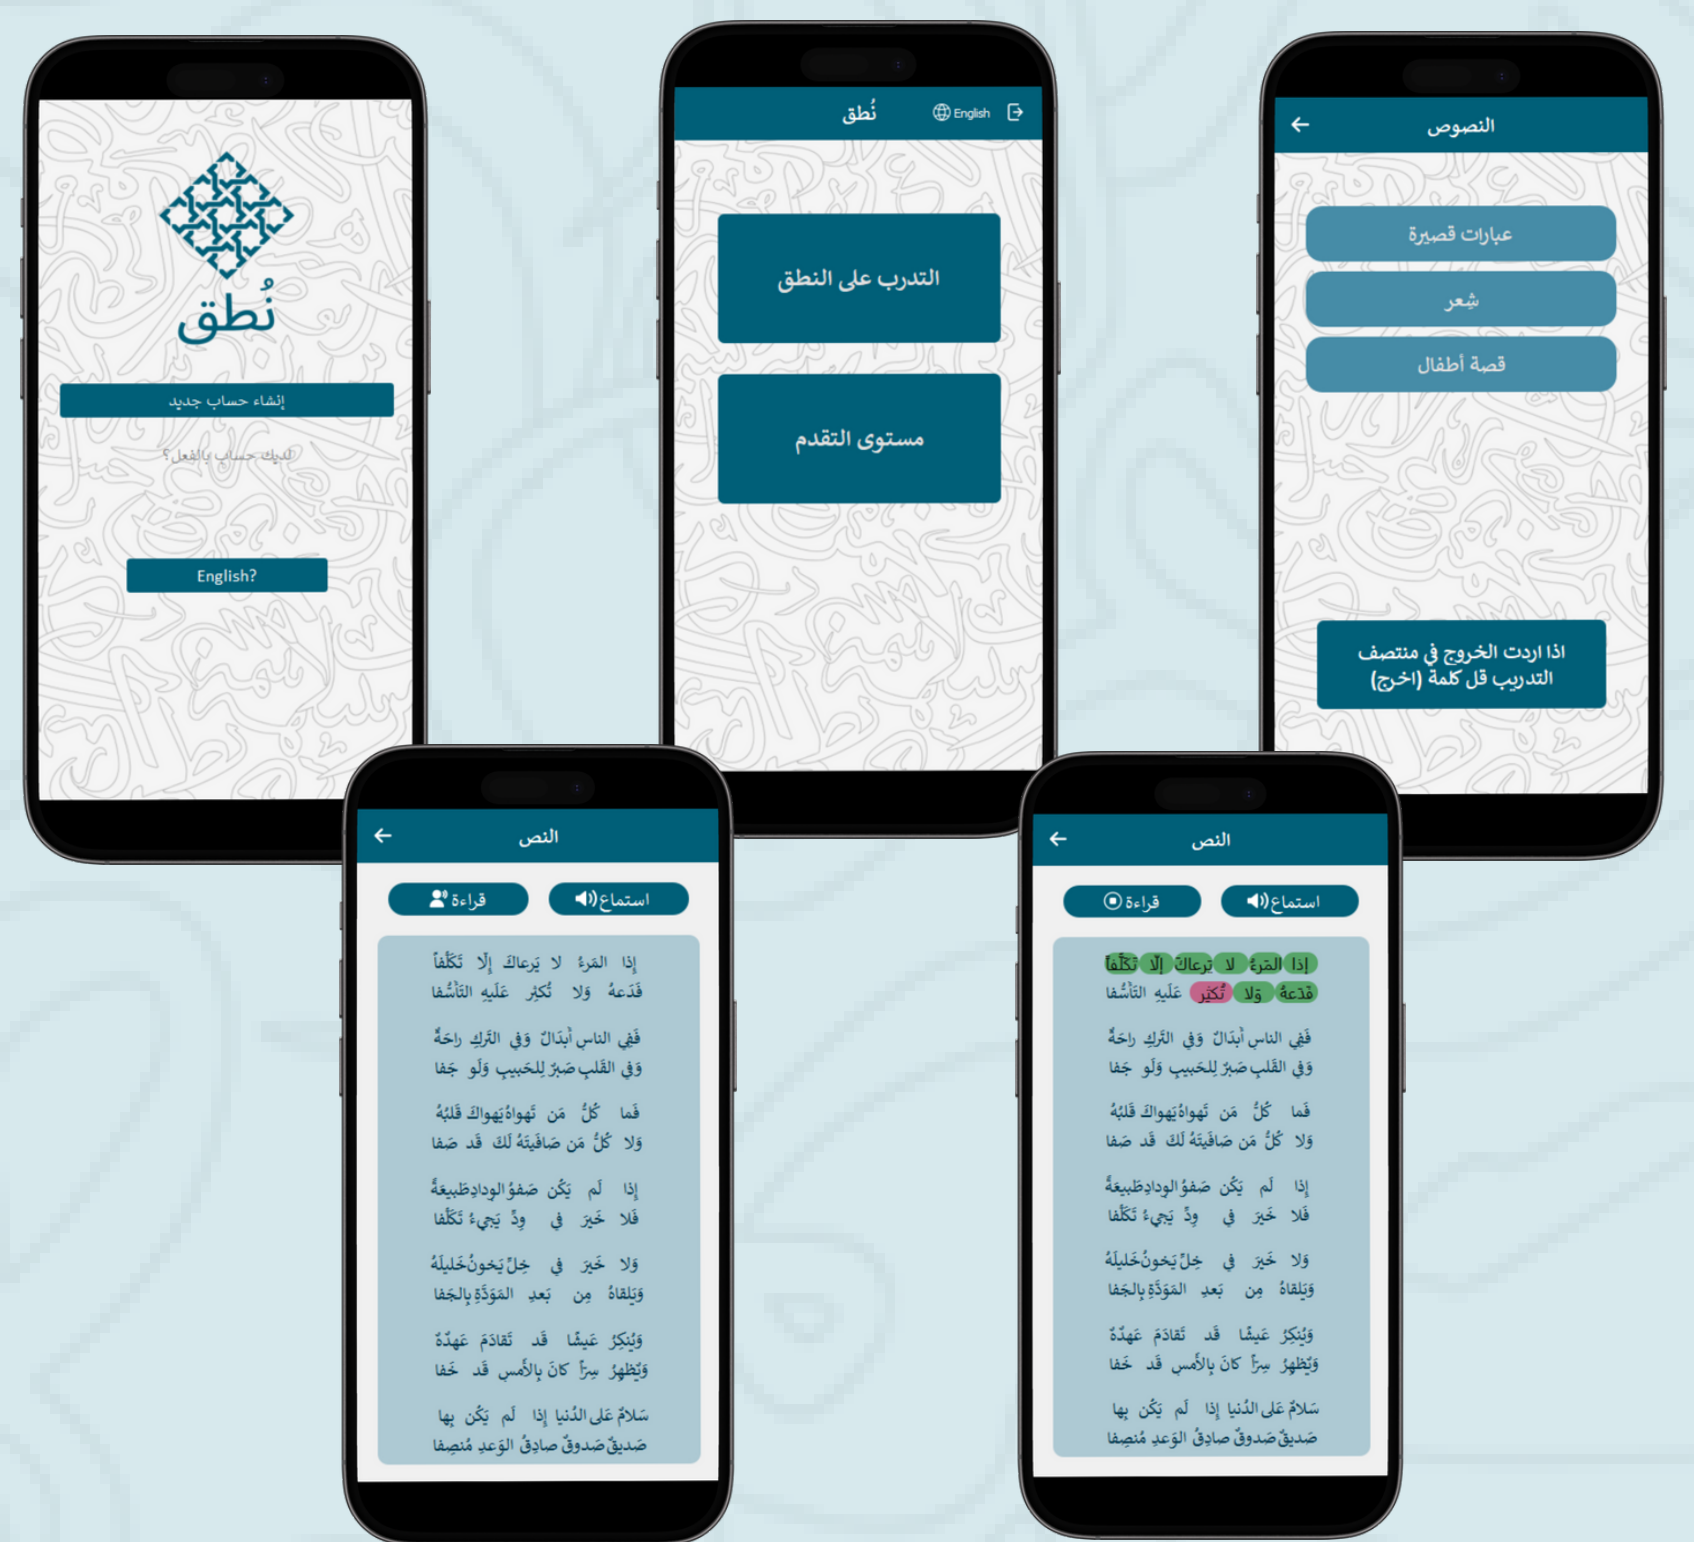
نُطق

إنشاء حساب جديد

لديك حساب بالفعل؟

English?

نُطق English

التدرب على النطق

مستوى التقدم

النصوص

عبارات قصيرة

شعر

قصة أطفال

اذا اردت الخروج في منتصف التدريب قل كلمة (اخرج)

النص

قراءة استماع

إذا المرءُ لا يَرعاكَ إلّا تَكَلُّفاً
فَدَعهُ وَلا تُكثِر عَلَيهِ التَأَسُّفا

فَفي الناسِ أَبدالٌ وَفي التَركِ راحَةٌ
وَفي القَلبِ صَبرٌ لِلحَبيبِ وَلَو جَفا

فَما كُلُّ مَن تَهواهُ يَهواكَ قَلبُهُ
وَلا كُلُّ مَن صافَيتَهُ لَكَ قَد صَفا

إِذا لَم يَكُن صَفوُ الوِدادِ طَبيعَةً
فَلا خَيرَ في وِدٍّ يَجيءُ تَكَلُّفا

وَلا خَيرَ في خِلٍّ يَخونُ خَليلَهُ
وَيَلقاهُ مِن بَعدِ المَوَدَّةِ بِالجَفا

وَيُنكِرُ عَيشاً قَد تَقادَمَ عَهدُهُ
وَيُظهِرُ سِرّاً كانَ بِالأَمسِ قَد خَفا

سَلامٌ عَلى الدُنيا إِذا لَم يَكُن بِها
صَديقٌ صَدوقٌ صادِقُ الوَعدِ مُنصِفا

النص

قراءة استماع

إذا المرءُ لا يَرعاكَ إلّا تَكَلُّفاً
فَدَعهُ وَلا تُكثِر عَلَيهِ التَأَسُّفا

فَفي الناسِ أَبدالٌ وَفي التَركِ راحَةٌ
وَفي القَلبِ صَبرٌ لِلحَبيبِ وَلَو جَفا

فَما كُلُّ مَن تَهواهُ يَهواكَ قَلبُهُ
وَلا كُلُّ مَن صافَيتَهُ لَكَ قَد صَفا

إِذا لَم يَكُن صَفوُ الوِدادِ طَبيعَةً
فَلا خَيرَ في وِدٍّ يَجيءُ تَكَلُّفا

وَلا خَيرَ في خِلٍّ يَخونُ خَليلَهُ
وَيَلقاهُ مِن بَعدِ المَوَدَّةِ بِالجَفا

وَيُنكِرُ عَيشاً قَد تَقادَمَ عَهدُهُ
وَيُظهِرُ سِرّاً كانَ بِالأَمسِ قَد خَفا

سَلامٌ عَلى الدُنيا إِذا لَم يَكُن بِها
صَديقٌ صَدوقٌ صادِقُ الوَعدِ مُنصِفا